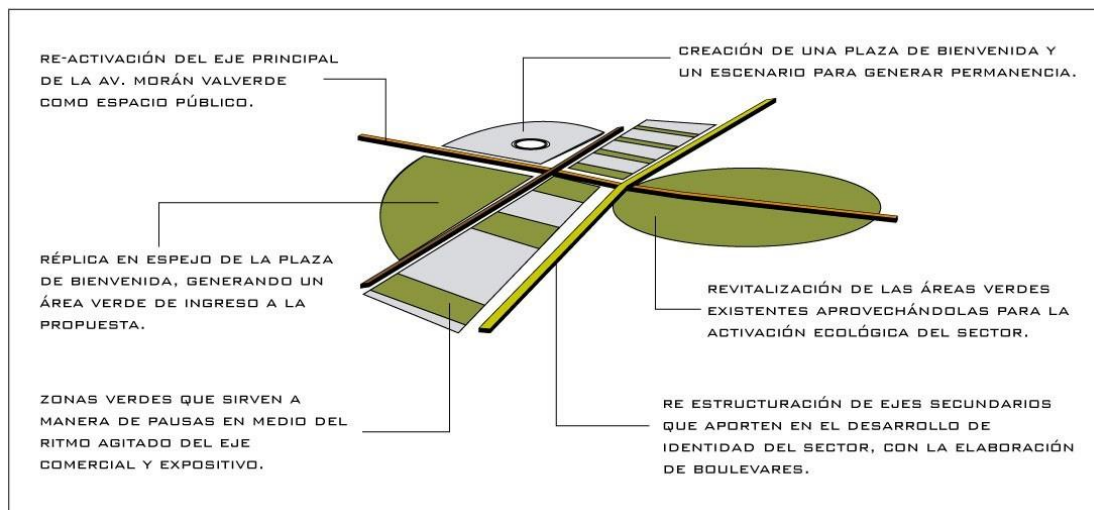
RE-ACTIVACIÓN DEL EJE PRINCIPAL DE LA AV. MORÁN VALVERDE COMO ESPACIO PÚBLICO.

CREACIÓN DE UNA PLAZA DE BIENVENIDA Y UN ESCENARIO PARA GENERAR PERMANENCIA.

RÉPLICA EN ESPEJO DE LA PLAZA DE BIENVENIDA, GENERANDO UN ÁREA VERDE DE INGRESO A LA PROPUESTA.

REVITALIZACIÓN DE LAS ÁREAS VERDES EXISTENTES APROVECHÁNDOLAS PARA LA ACTIVACIÓN ECOLÓGICA DEL SECTOR.

ZONAS VERDES QUE SIRVEN A MANERA DE PAUSAS EN MEDIO DEL RITMO AGITADO DEL EJE COMERCIAL Y EXPOSITIVO.

RE ESTRUCTURACIÓN DE EJES SECUNDARIOS QUE APORTEN EN EL DESARROLLO DE IDENTIDAD DEL SECTOR, CON LA ELABORACIÓN DE BOULEVARES.